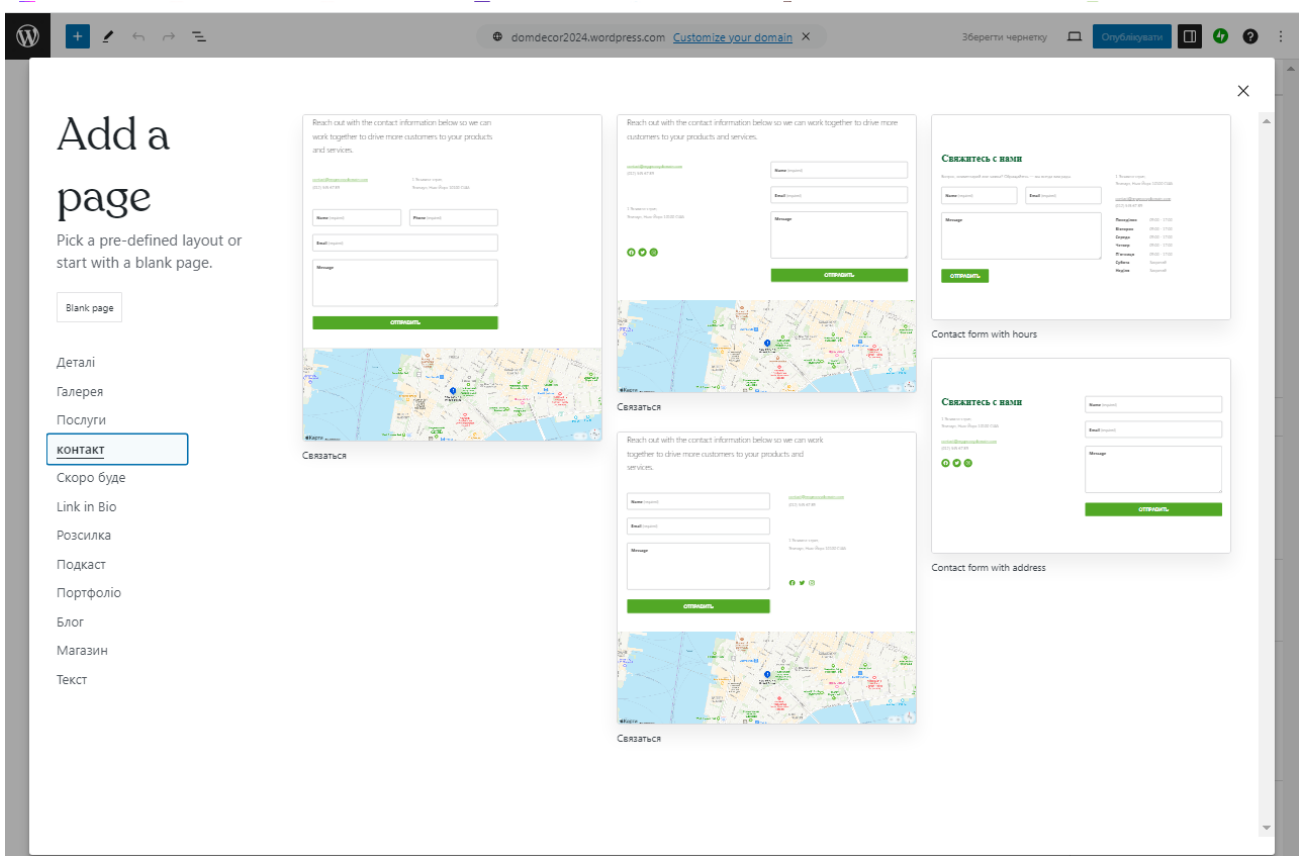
domdecor2024.wordpress.com Customize your domain ×

Зберегти чернетку Опублікувати

×

Add a page

Pick a pre-defined layout or start with a blank page.

Blank page

Деталі
Галерея
Послуги
контакт
Скоро буде
Link in Bio
Розсилка
Подкаст
Портфоліо
Блог
Магазин
Текст

Reach out with the contact information below so we can work together to drive more customers to your products and services.

Name
Phone
Email
Message
ОТПРАВИТЬ

Связаться

Reach out with the contact information below so we can work together to drive more customers to your products and services.

Name
Email
Message
ОТПРАВИТЬ

Связаться

Reach out with the contact information below so we can work together to drive more customers to your products and services.

Name
Email
Message
ОТПРАВИТЬ

Связаться

Свяжитесь с нами

Name
Email
Message
ОТПРАВИТЬ

Contact form with hours

Свяжитесь с нами

Name
Email
Message
ОТПРАВИТЬ

Contact form with address